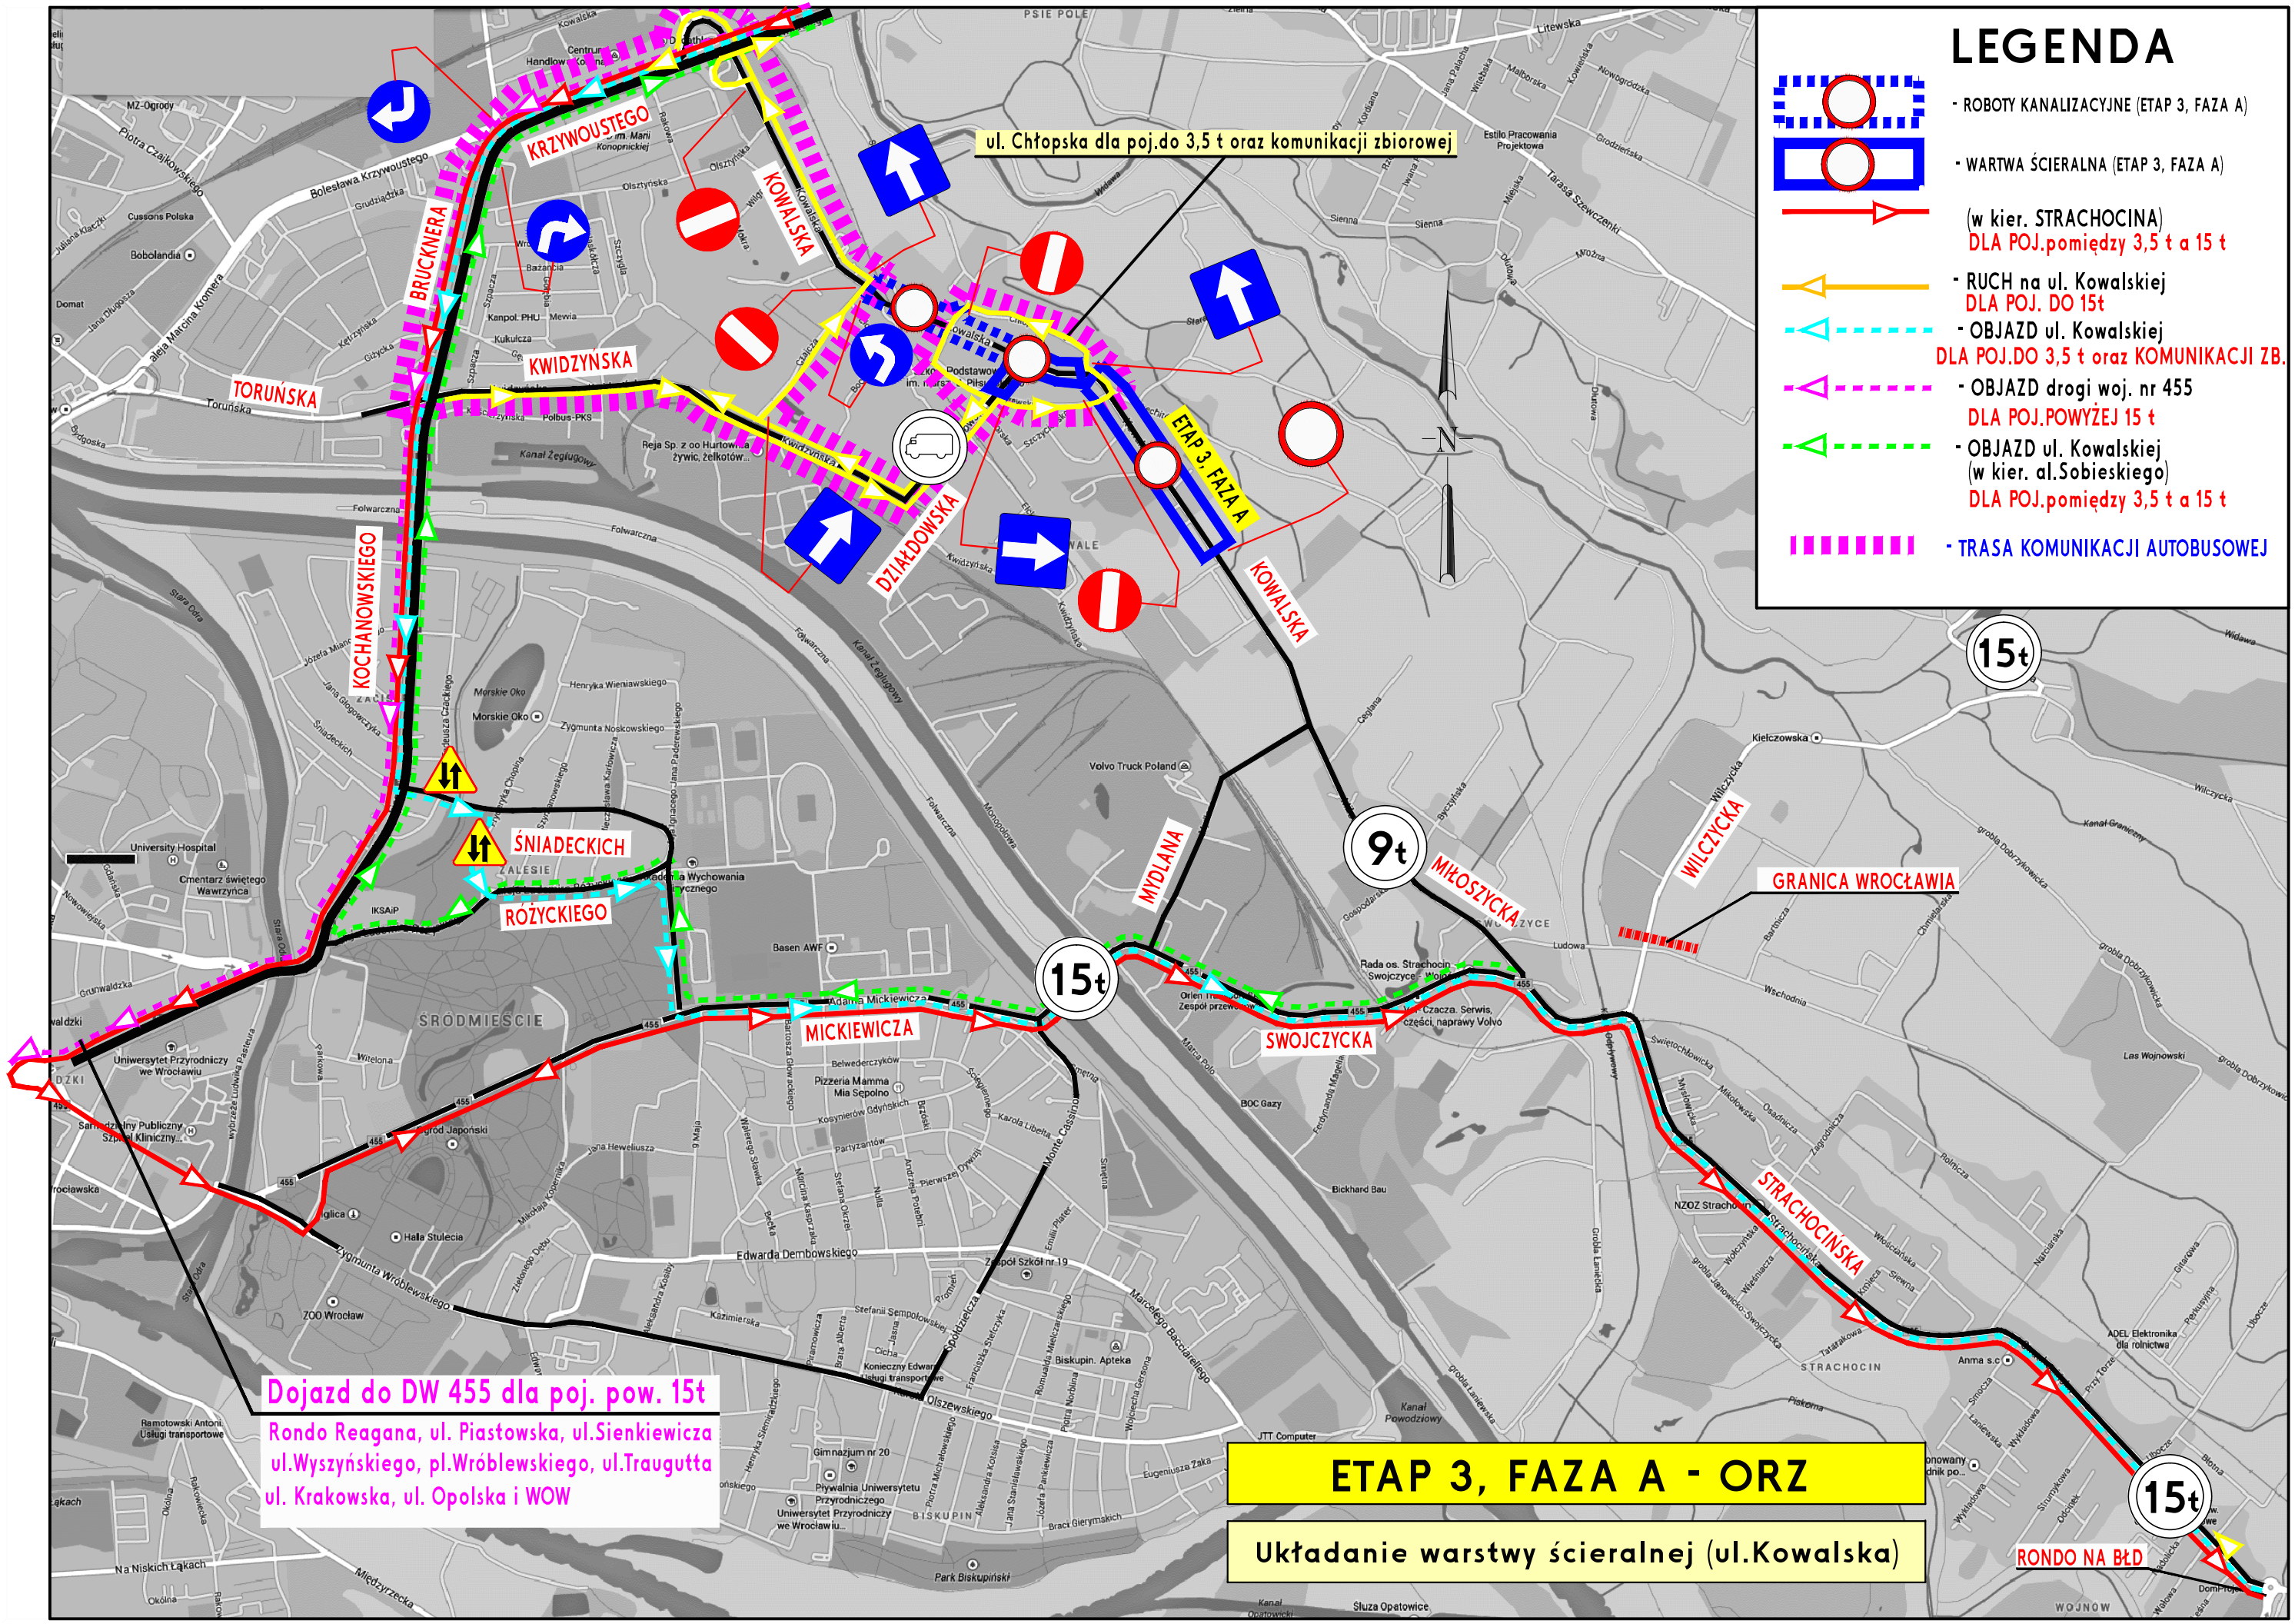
LEGENDA

- ROBOTY KANALIZACYJNE (ETAP 3, FAZA A)

- WARTWA ŚCIERALNA (ETAP 3, FAZA A)

(w kier. STRACHOCINA)
DLA POJ.pomiędzy 3,5 t a 15 t

- RUCH na ul. Kowalskiej
DLA POJ. DO 15t

- OBJAZD ul. Kowalskiej
DLA POJ.DO 3,5 t oraz KOMUNIKACJI ZB.

- OBJAZD drogi woj. nr 455
DLA POJ.POWYŻEJ 15 t

- OBJAZD ul. Kowalskiej
(w kier. al.Sobieskiego)
DLA POJ.pomiędzy 3,5 t a 15 t

- TRASA KOMUNIKACJI AUTOBUSOWEJ

ul. Chłopska dla poj.do 3,5 t oraz komunikacji zbiorowej

KRZYWOUSTEGO
BRUCKNERA
KOWALSKA
KWIDZYŃSKA
TORUŃSKA
DZIAŁDOWSKA
ETAP 3, FAZA A
KOWALSKA
KOCHANOWSKIEGO
ŚNIADECKICH
RÓŻYCKIEGO
MICKIEWICZA
MYDLANA
MIŁOSZYCKA
WILCZYCKA
GRANICA WROCŁAWIA
SWOJCZYCKA
STRACHOCIŃSKA
RONDO NA BŁD
15t
9t
15t
15t
N

Dojazd do DW 455 dla poj. pow. 15t
Rondo Reagana, ul. Piastowska, ul.Sienkiewicza
ul.Wyszyńskiego, pl.Wróblewskiego, ul.Traugutta
ul. Krakowska, ul. Opolska i WOW

ETAP 3, FAZA A - ORZ

Układanie warstwy ścieralnej (ul.Kowalska)

ŚRÓDMIEŚCIE
ZALESIE
STRACHOCIN
WOJNÓW
PSIE POLE